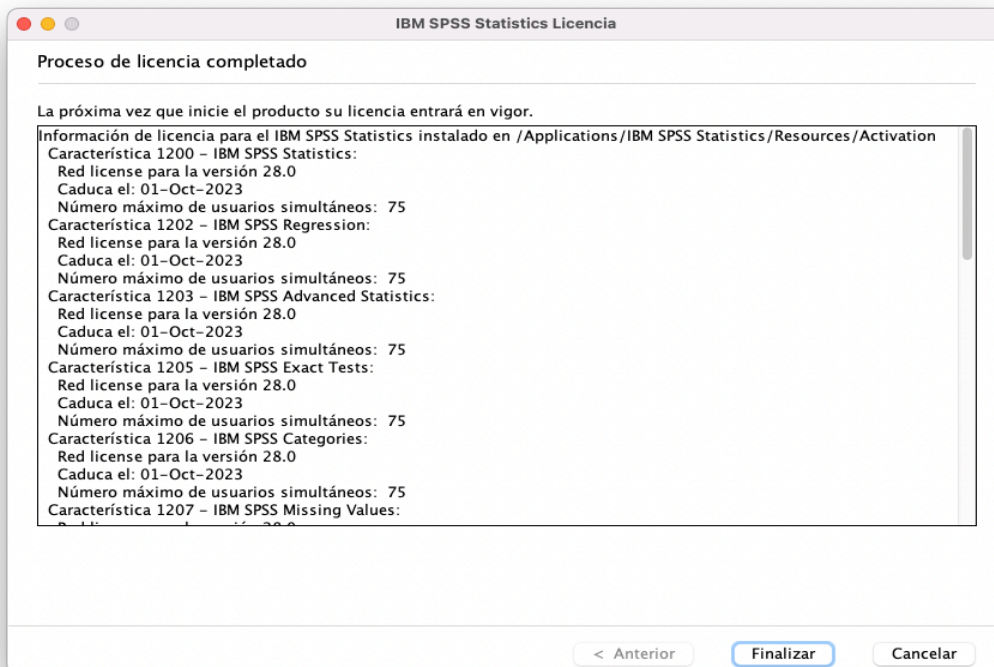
IBM SPSS Statistics Licencia

Proceso de licencia completado

La próxima vez que inicie el producto su licencia entrará en vigor.

Información de licencia para el IBM SPSS Statistics instalado en /Applications/IBM SPSS Statistics/Resources/Activation
Característica 1200 - IBM SPSS Statistics:
Red license para la versión 28.0
Caduca el: 01-Oct-2023
Número máximo de usuarios simultáneos: 75
Característica 1202 - IBM SPSS Regression:
Red license para la versión 28.0
Caduca el: 01-Oct-2023
Número máximo de usuarios simultáneos: 75
Característica 1203 - IBM SPSS Advanced Statistics:
Red license para la versión 28.0
Caduca el: 01-Oct-2023
Número máximo de usuarios simultáneos: 75
Característica 1205 - IBM SPSS Exact Tests:
Red license para la versión 28.0
Caduca el: 01-Oct-2023
Número máximo de usuarios simultáneos: 75
Característica 1206 - IBM SPSS Categories:
Red license para la versión 28.0
Caduca el: 01-Oct-2023
Número máximo de usuarios simultáneos: 75
Característica 1207 - IBM SPSS Missing Values:
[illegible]

< Anterior
Finalizar
Cancelar